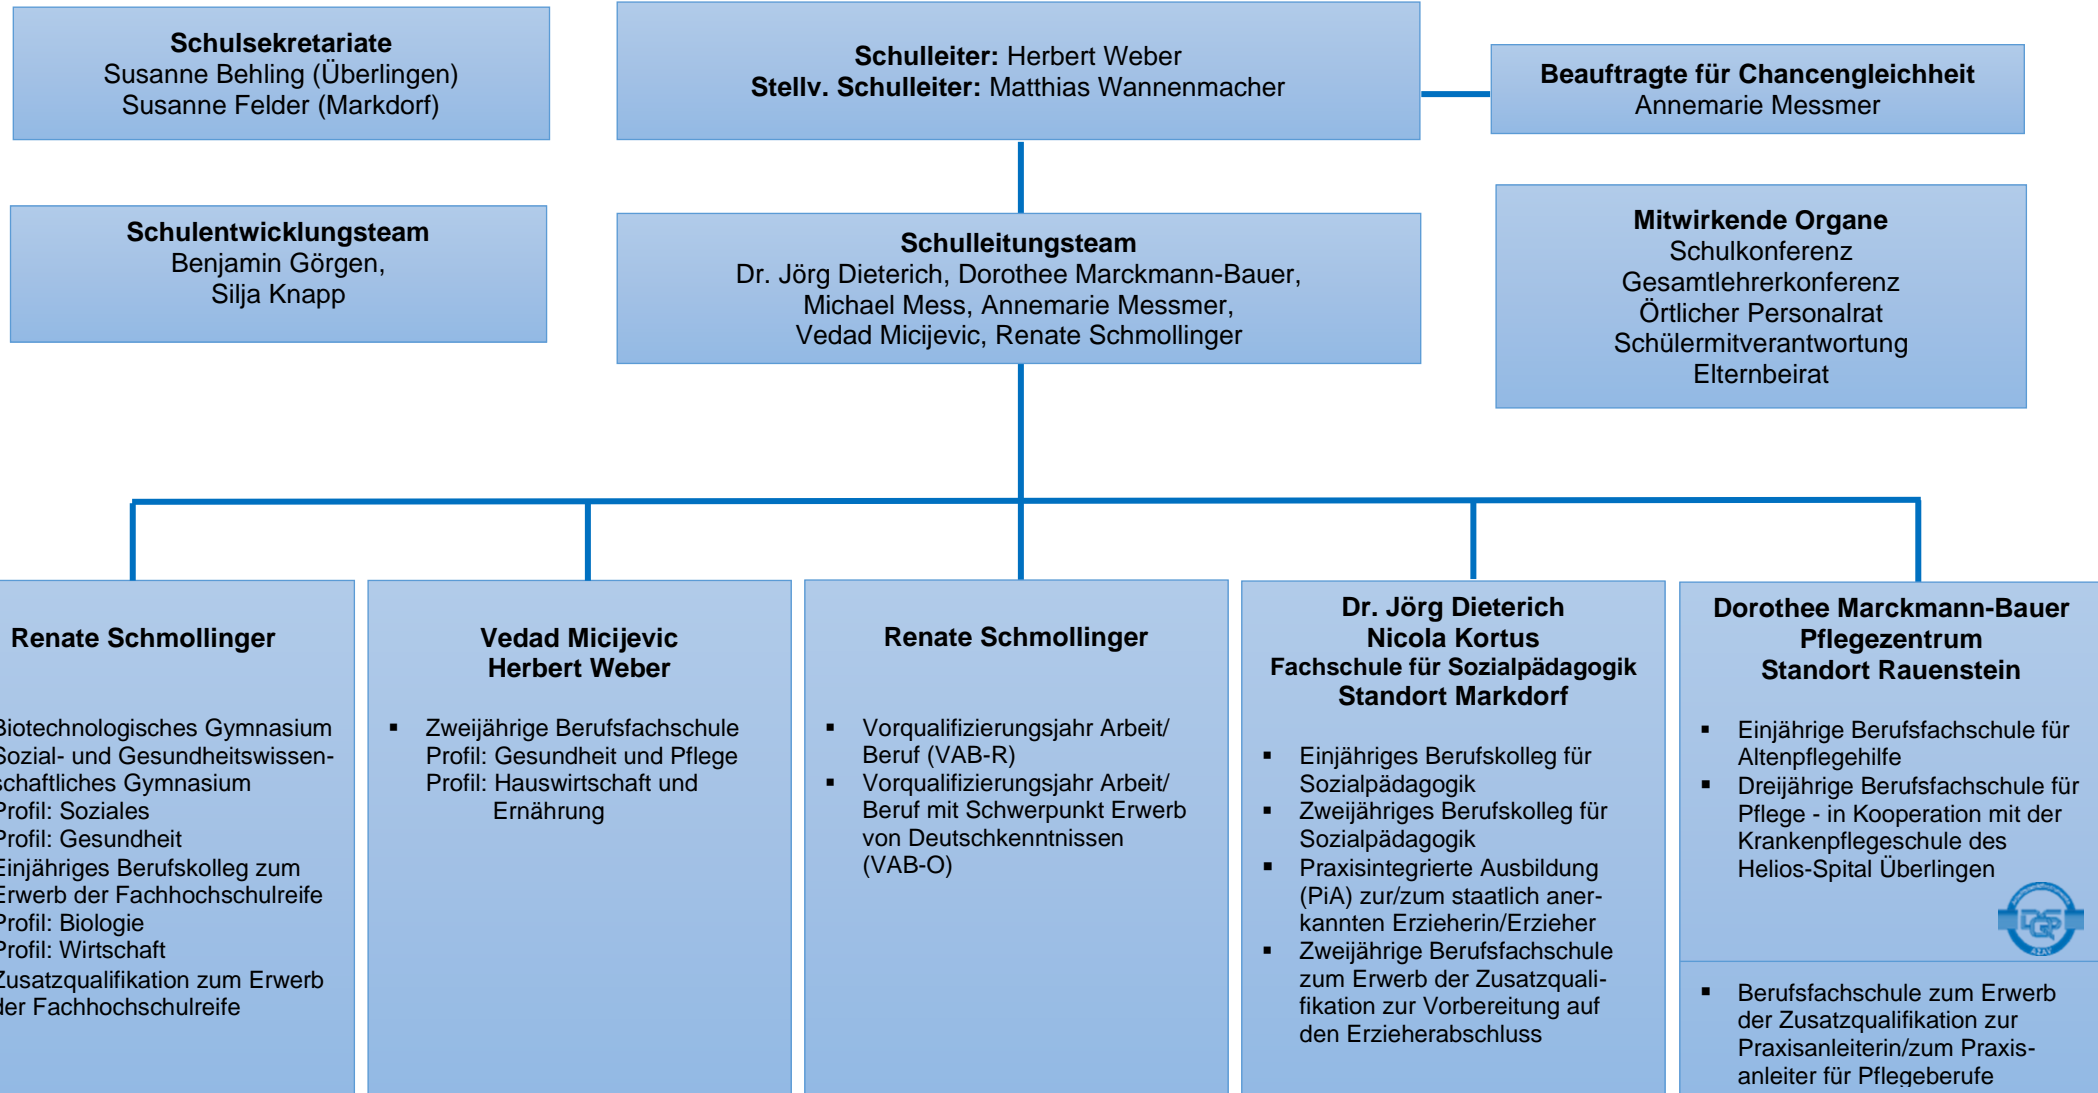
**Schulsekretariate**
Susanne Behling (Überlingen)
Susanne Felder (Markdorf)

**Schulleiter:** Herbert Weber
**Stellv. Schulleiter:** Matthias Wannenmacher

**Beauftragte für Chancengleichheit**
Annemarie Messmer

**Schulentwicklungsteam**
Benjamin Görgen,
Silja Knapp

**Schulleitungsteam**
Dr. Jörg Dieterich, Dorothee Marckmann-Bauer,
Michael Mess, Annemarie Messmer,
Vedad Micijevic, Renate Schmollinger

**Mitwirkende Organe**
Schulkonferenz
Gesamtlehrerkonferenz
Örtlicher Personalrat
Schülermitverantwortung
Elternbeirat

**Renate Schmollinger**

iotechnologisches Gymnasium
ozial- und Gesundheitswissenschaftliches Gymnasium
rofil: Soziales
rofil: Gesundheit
injähriges Berufskolleg zum
rwerb der Fachhochschulreife
rofil: Biologie
rofil: Wirtschaft
usatzqualifikation zum Erwerb
er Fachhochschulreife

**Vedad Micijevic**
**Herbert Weber**

- Zweijährige Berufsfachschule
Profil: Gesundheit und Pflege
Profil: Hauswirtschaft und Ernährung

**Renate Schmollinger**

- Vorqualifizierungsjahr Arbeit/ Beruf (VAB-R)
- Vorqualifizierungsjahr Arbeit/ Beruf mit Schwerpunkt Erwerb von Deutschkenntnissen (VAB-O)

**Dr. Jörg Dieterich**
**Nicola Kortus**
**Fachschule für Sozialpädagogik**
**Standort Markdorf**

- Einjähriges Berufskolleg für Sozialpädagogik
- Zweijähriges Berufskolleg für Sozialpädagogik
- Praxisintegrierte Ausbildung (PiA) zur/zum staatlich anerkannten Erzieherin/Erzieher
- Zweijährige Berufsfachschule zum Erwerb der Zusatzqualifikation zur Vorbereitung auf den Erzieherabschluss

**Dorothee Marckmann-Bauer**
**Pflegezentrum**
**Standort Rauenstein**

- Einjährige Berufsfachschule für Altenpflegehilfe
- Dreijährige Berufsfachschule für Pflege - in Kooperation mit der Krankenpflegeschule des Helios-Spital Überlingen

- Berufsfachschule zum Erwerb der Zusatzqualifikation zur Praxisanleiterin/zum Praxisanleiter für Pflegeberufe